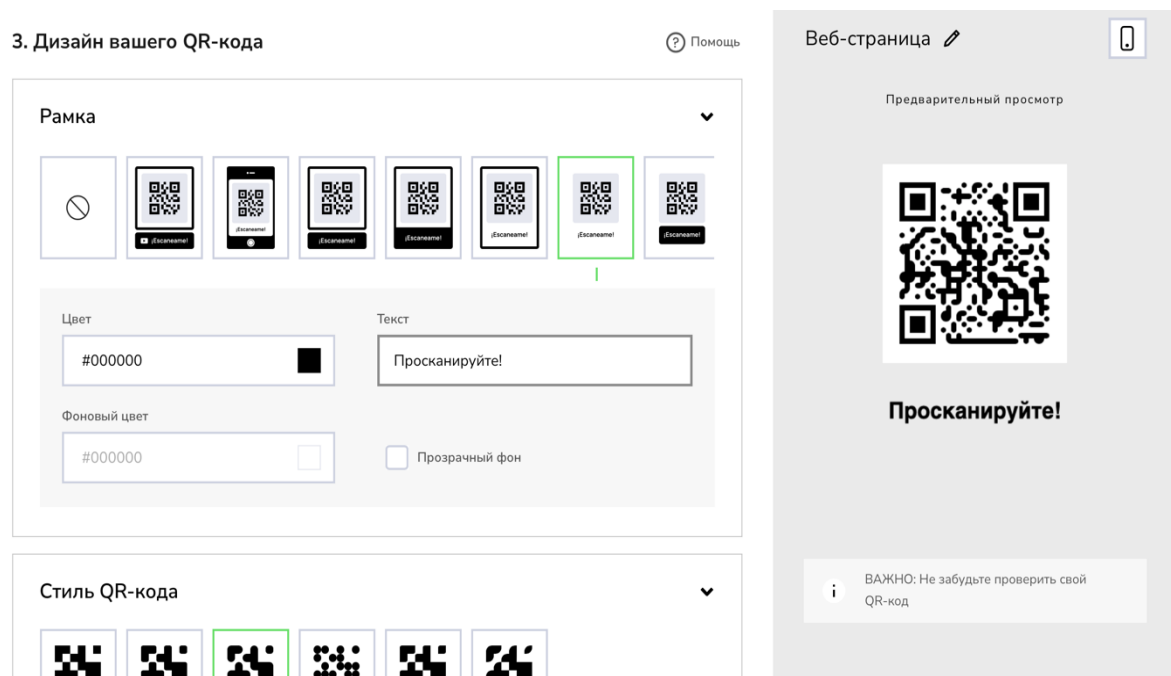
3. Дизайн вашего QR-кода

Помощь

Рамка

¡Escaneame!

¡Escaneame!

¡Escaneame!

¡Escaneame!

¡Escaneame!

¡Escaneame!

¡Escaneame!

Цвет

#000000

Текст

Просканируйте!

Фоновый цвет

#000000

Прозрачный фон

Стиль QR-кода

Веб-страница

Предварительный просмотр

Просканируйте!

ВАЖНО: Не забудьте проверить свой QR-код